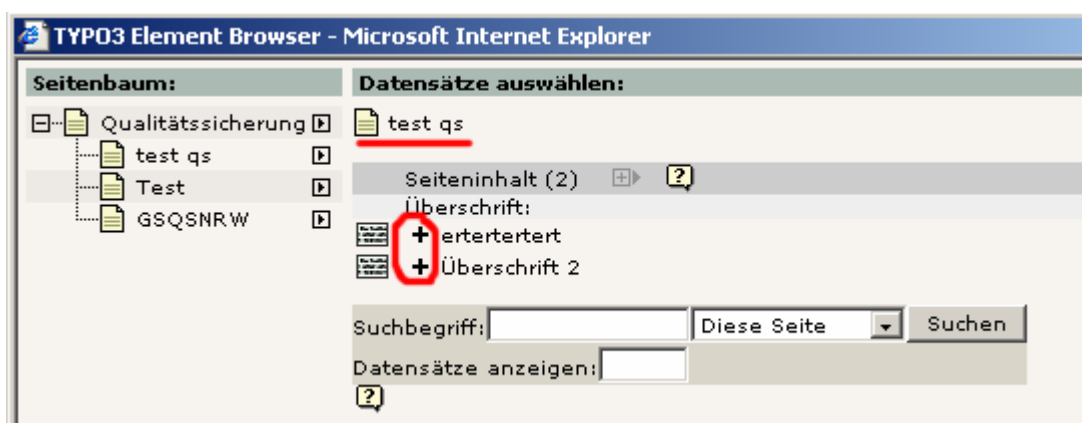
TYPO3 Element Browser - Microsoft Internet Explorer

Seitenbaum:

Qualitätssicherung
test qs
Test
GSQSNRW

Datensätze auswählen:

test qs

Seiteninhalt (2)
Überschrift:
ertertertert
Überschrift 2

Suchbegriff:
Diese Seite
Suchen
Datensätze anzeigen: